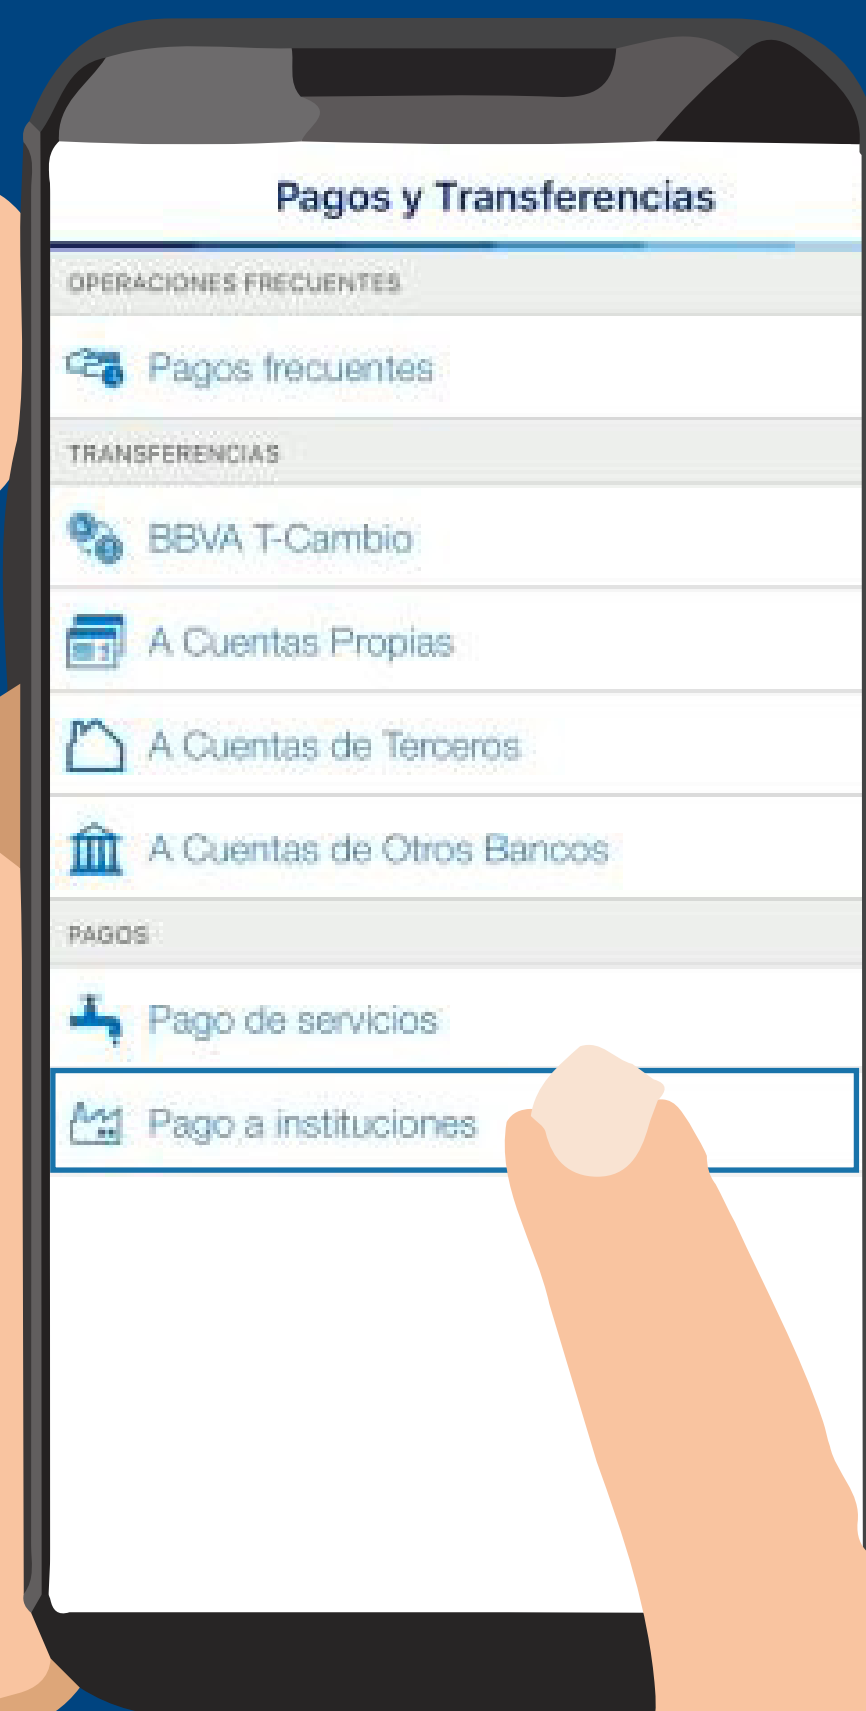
Pagos y Transferencias

OPERACIONES FRECUENTES

Pagos frecuentes

TRANSFERENCIAS

BBVA T-Cambio

A Cuentas Propias

A Cuentas de Terceros

A Cuentas de Otros Bancos

PAGOS

Pago de servicios

Pago a instituciones